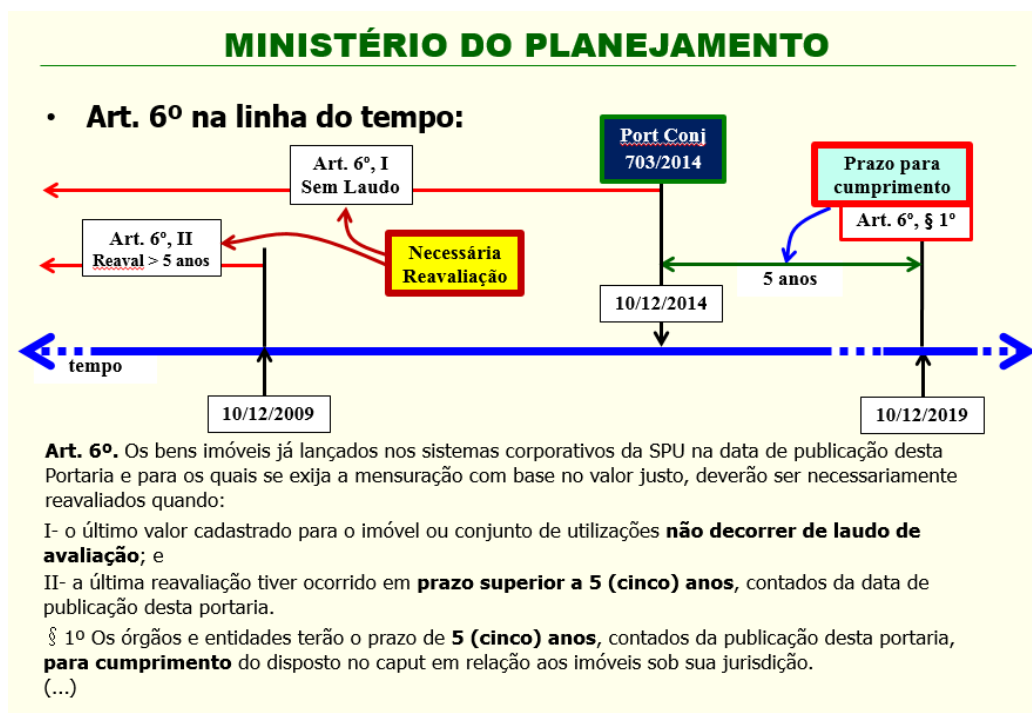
MINISTÉRIO DO PLANEJAMENTO

• Art. 6º na linha do tempo:

Port Conj 703/2014

Art. 6º, I Sem Laudo

Prazo para cumprimento

Art. 6º, § 1º

Art. 6º, II Reaval > 5 anos

Necessária Reavaliação

5 anos

10/12/2014

tempo

10/12/2009

10/12/2019

**Art. 6º.** Os bens imóveis já lançados nos sistemas corporativos da SPU na data de publicação desta Portaria e para os quais se exija a mensuração com base no valor justo, deverão ser necessariamente reavaliados quando:

I- o último valor cadastrado para o imóvel ou conjunto de utilizações **não decorrer de laudo de avaliação**; e

II- a última reavaliação tiver ocorrido em **prazo superior a 5 (cinco) anos**, contados da data de publicação desta portaria.

§ 1º Os órgãos e entidades terão o prazo de **5 (cinco) anos**, contados da publicação desta portaria, **para cumprimento** do disposto no caput em relação aos imóveis sob sua jurisdição.
(...)